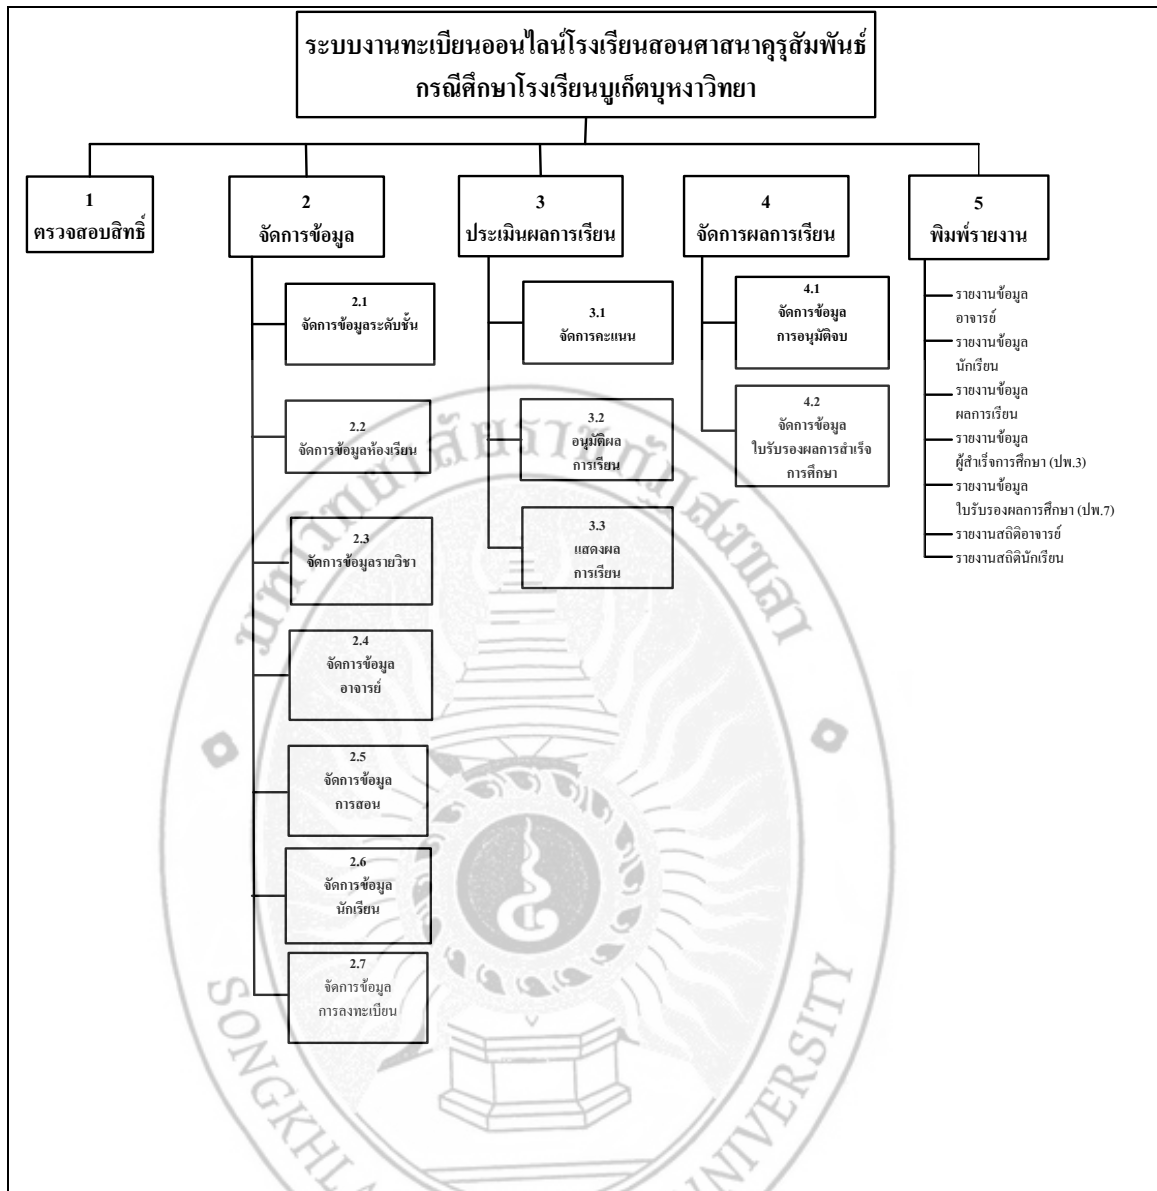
ระบบงานทะเบียนออนไลน์โรงเรียนสอนศาสนาคู่สัมพันธ์ กรณีศึกษาโรงเรียนบูเก็ตบุหงาวิทยา

1
ตรวจสอบสิทธิ์

2
จัดการข้อมูล

2.1
จัดการข้อมูลระดับชั้น

2.2
จัดการข้อมูลห้องเรียน

2.3
จัดการข้อมูลรายวิชา

2.4
จัดการข้อมูล
อาจารย์

2.5
จัดการข้อมูล
การสอน

2.6
จัดการข้อมูล
นักเรียน

2.7
จัดการข้อมูล
การลงทะเบียน

3
ประเมินผลการเรียน

3.1
จัดการคะแนน

3.2
อนุมัติผล
การเรียน

3.3
แสดงผล
การเรียน

4
จัดการผลการเรียน

4.1
จัดการข้อมูล
การอนุมัติจบ

4.2
จัดการข้อมูล
ใบรับรองผลการสำเร็จ
การศึกษา

5
พิมพ์รายงาน

รายงานข้อมูล
อาจารย์
รายงานข้อมูล
นักเรียน
รายงานข้อมูล
ผลการเรียน
รายงานข้อมูล
ผู้สำเร็จการศึกษา (ปพ.3)
รายงานข้อมูล
ใบรับรองผลการศึกษา (ปพ.7)
รายงานสถิติอาจารย์
รายงานสถิตินักเรียน

SONGKHLA UNIVERSITY